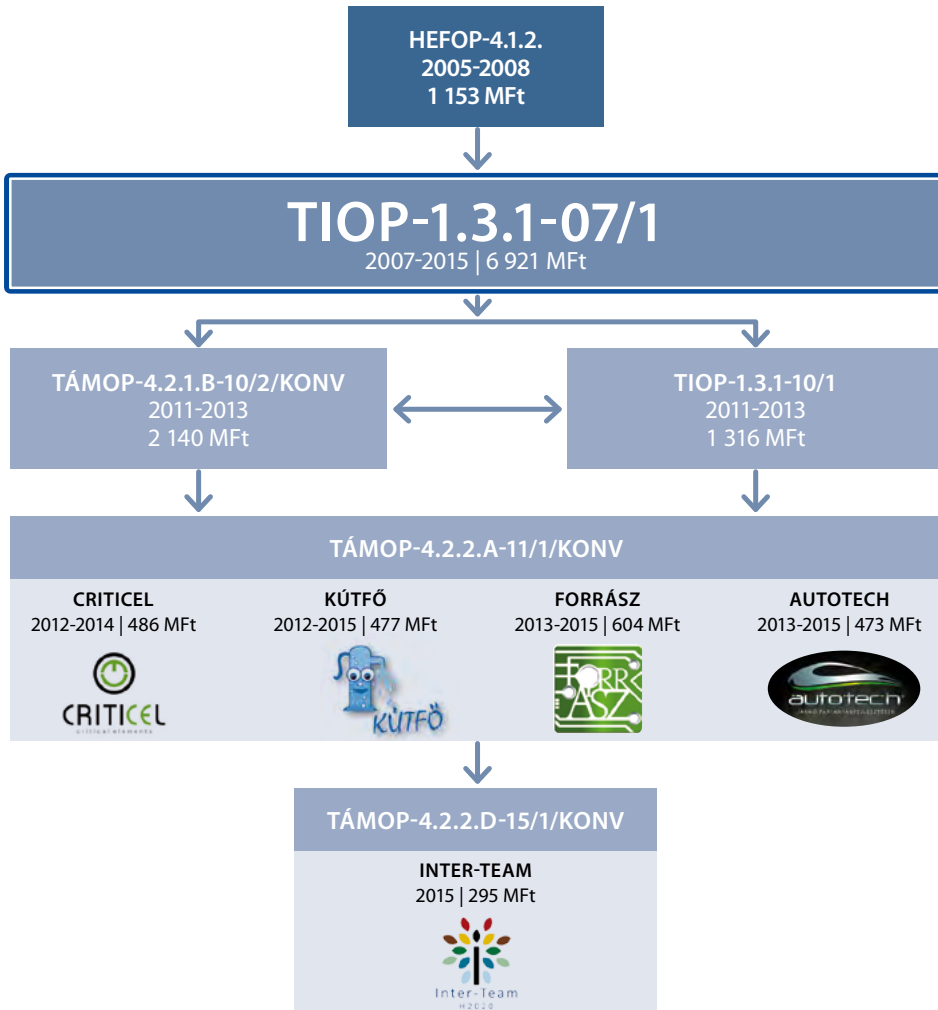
HEFOP-4.1.2.
2005-2008
1 153 MFt

TIOP-1.3.1-07/1
2007-2015 | 6 921 MFt

TÁMOP-4.2.1.B-10/2/KONV
2011-2013
2 140 MFt

TIOP-1.3.1-10/1
2011-2013
1 316 MFt

TÁMOP-4.2.2.A-11/1/KONV

CRITICEL
2012-2014 | 486 MFt
CRITICEL
critical elements

KÚTFŐ
2012-2015 | 477 MFt
KÚTFŐ

FORRÁSZ
2013-2015 | 604 MFt
FORR ÁSZ

AUTOTECH
2013-2015 | 473 MFt
autotech
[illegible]

TÁMOP-4.2.2.D-15/1/KONV

INTER-TEAM
2015 | 295 MFt
Inter-Team
H2020